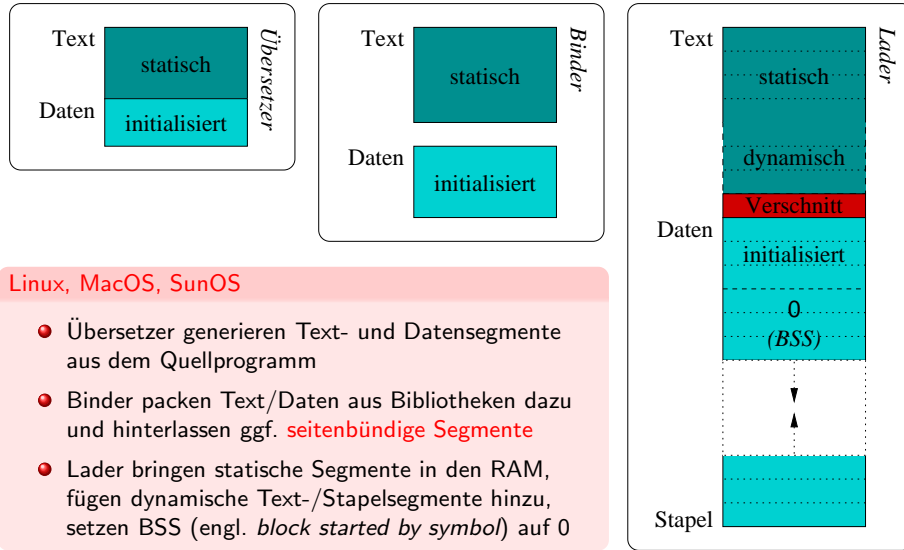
Text
statisch
Daten
initialisiert
Übersetzer

Text
statisch
Daten
initialisiert
Binder

Text
statisch
dynamisch
Verschnitt
Daten
initialisiert
0
(BSS)
Stapel
Lader

Linux, MacOS, SunOS

- Übersetzer generieren Text- und Datensegmente aus dem Quellprogramm
- Binder packen Text/Daten aus Bibliotheken dazu und hinterlassen ggf. seitenbündige Segmente
- Lader bringen statische Segmente in den RAM, fügen dynamische Text-/Stapelsegmente hinzu, setzen BSS (engl. *block started by symbol*) auf 0